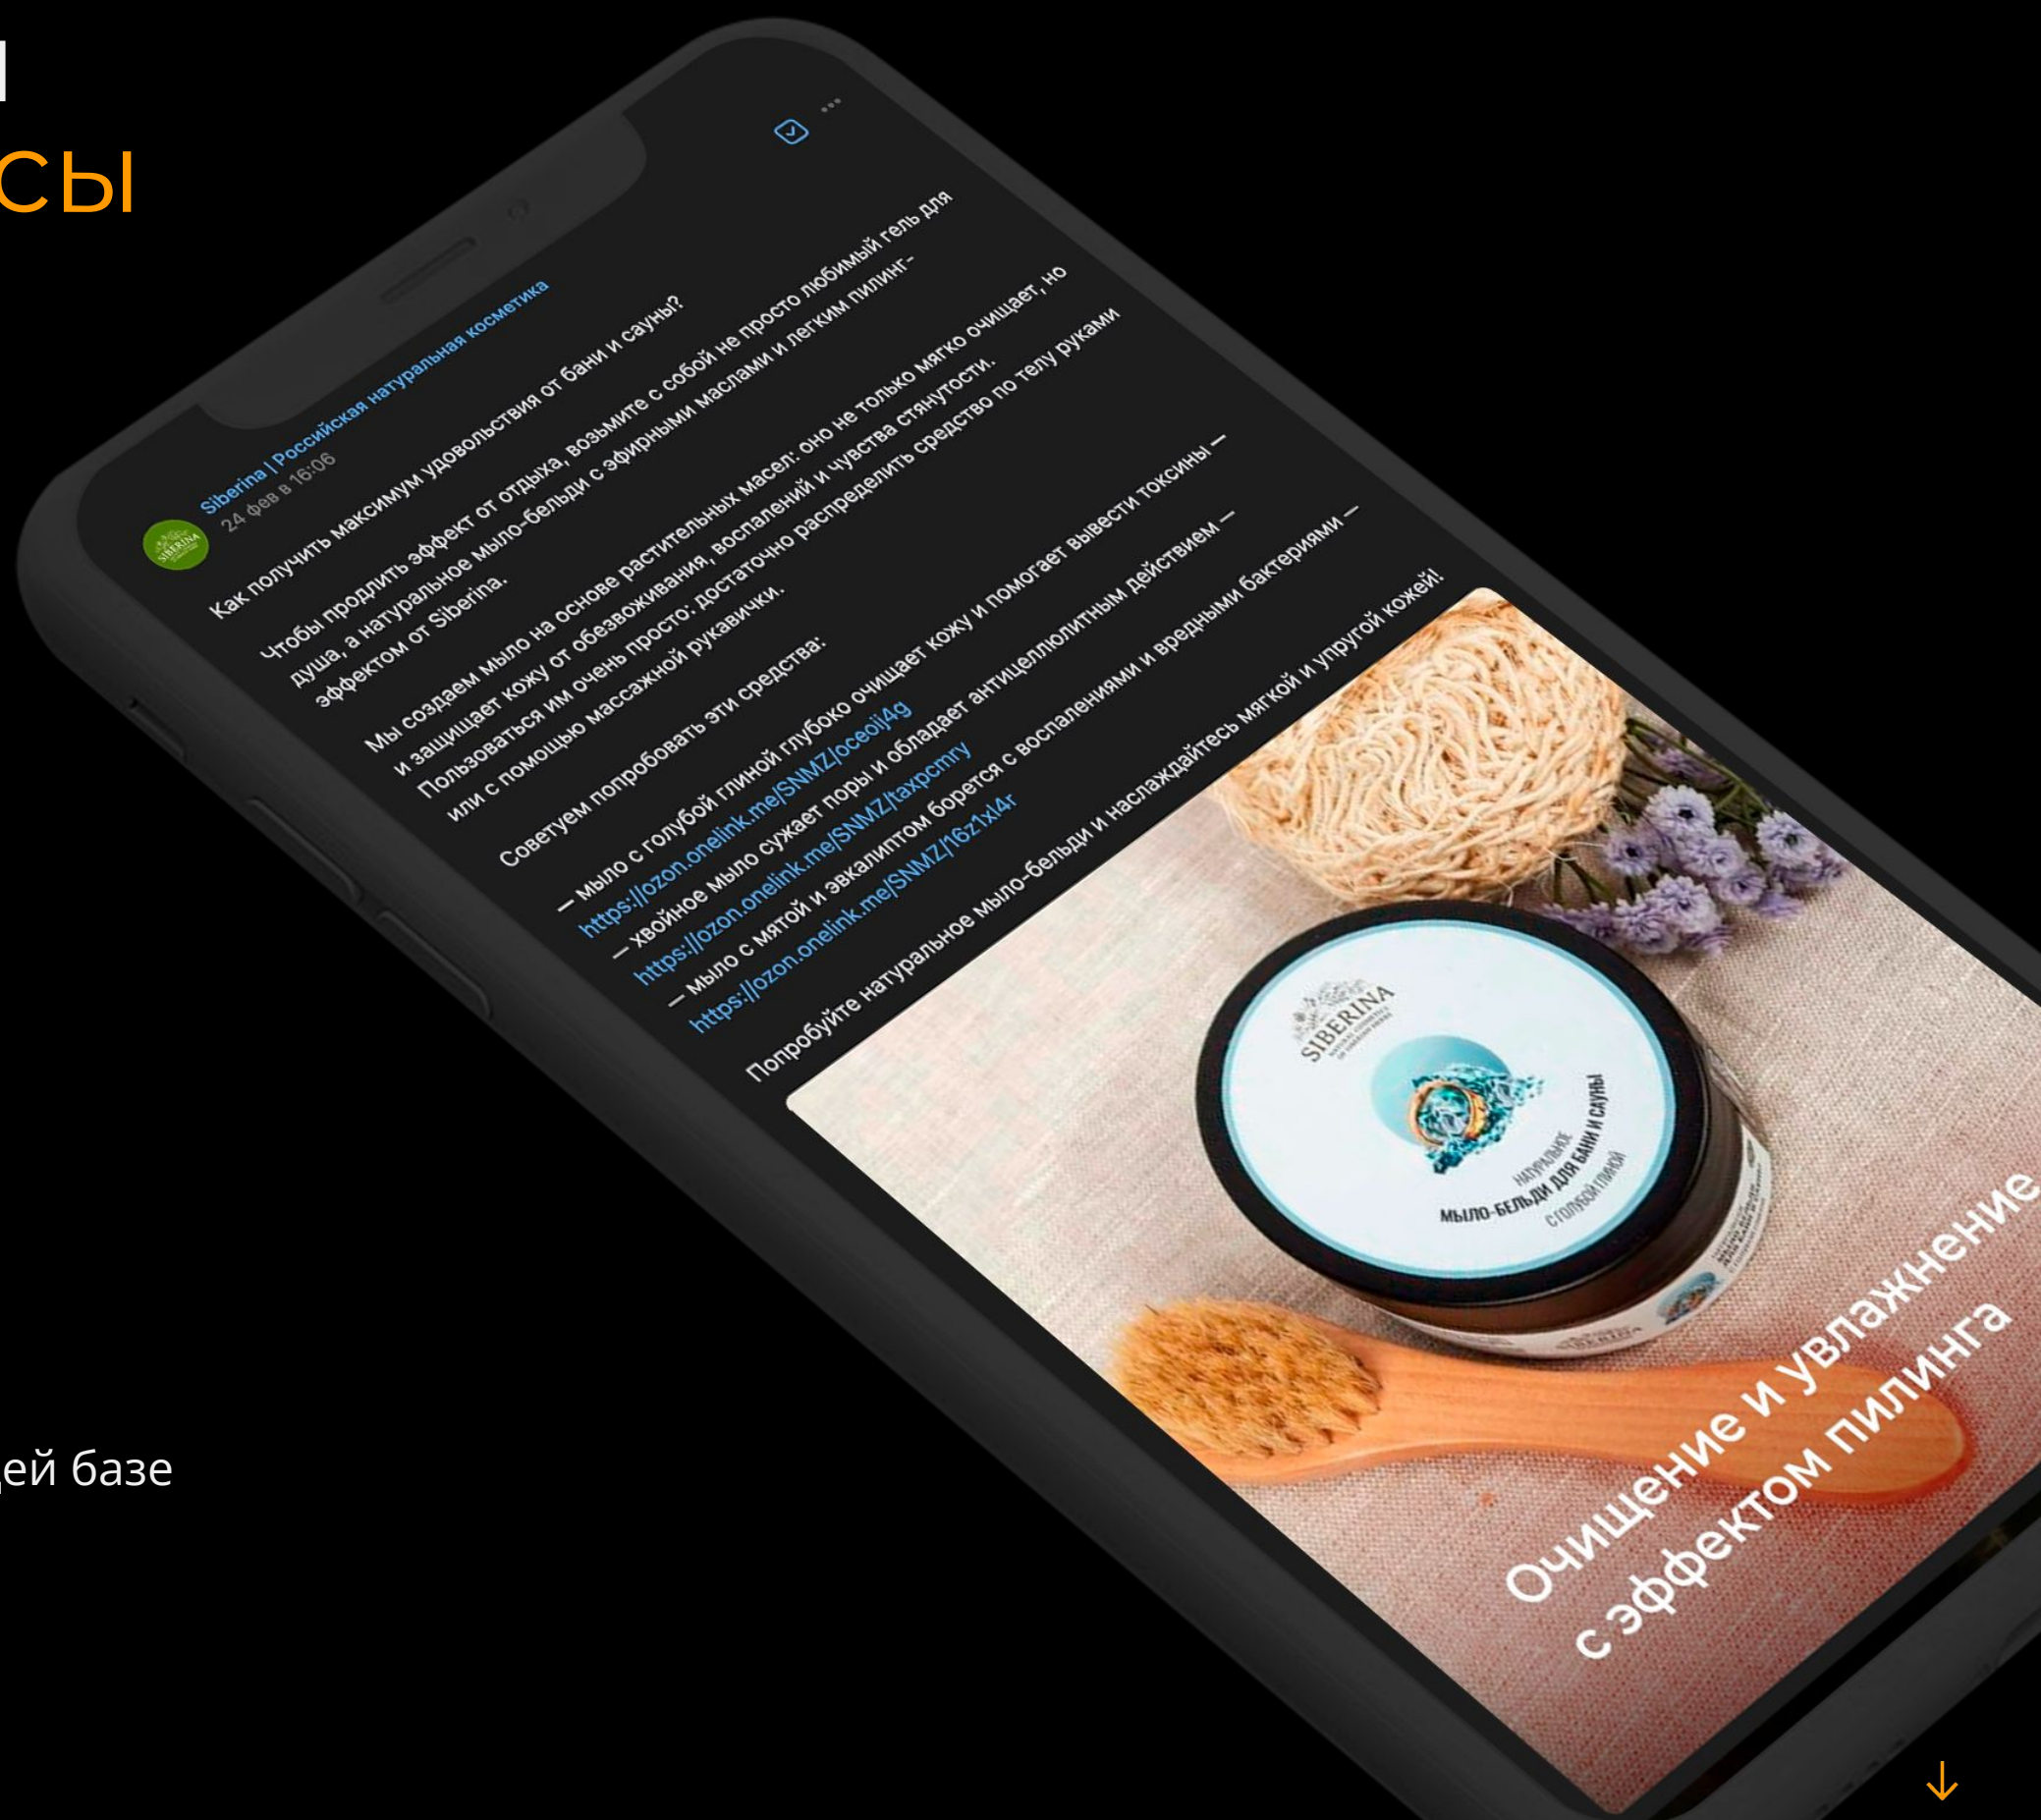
I
сы

ей базе

Siberina | Российская натуральная косметика
24 фев в 16:06

Как получить максимум удовольствия от бани и сауны?

Чтобы продлить эффект от отдыха, возьмите с собой не просто любимый гель для душа, а натуральное мыло-бельди с эфирными маслами и легким пилинг-эффектом от Siberina.

Мы создаем мыло на основе растительных масел: оно не только мягко очищает, но и защищает кожу от обезвоживания, воспалений и чувства стянутости. Пользоваться им очень просто: достаточно распределить средство по телу руками или с помощью массажной рукавички.

Советуем попробовать эти средства:

– мыло с голубой глиной глубоко очищает кожу и помогает вывести токсины – https://ozon.onelink.me/SNMZ/oceoij4g
– хвойное мыло сужает поры и обладает антицеллюлитным действием – https://ozon.onelink.me/SNMZ/taxpcmry
– мыло с мятой и эвкалиптом борется с воспалениями и вредными бактериями – https://ozon.onelink.me/SNMZ/16z1xl4r

Попробуйте натуральное мыло-бельди и наслаждайтесь мягкой и упругой кожей!

SIBERINA
НАТУРАЛЬНОЕ
МЫЛО-БЕЛЬДИ ДЛЯ БАНИ И САУНЫ
С голубой глиной

Очищение и увлажнение с эффектом пилинга